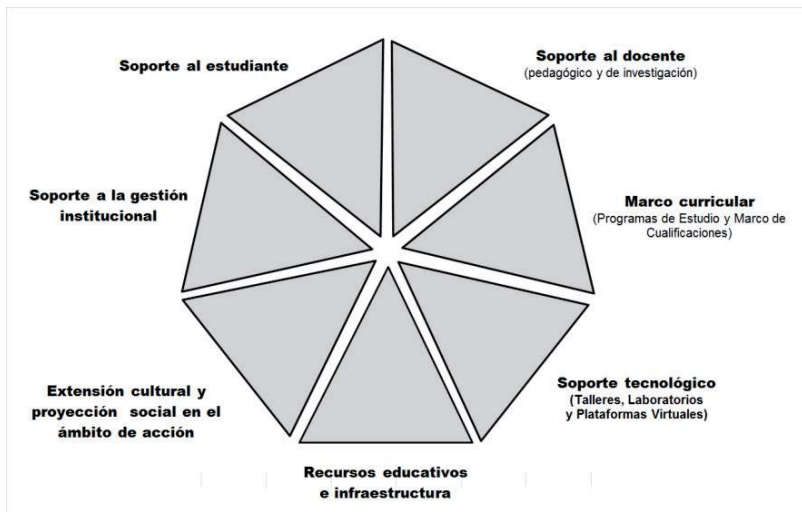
Soporte al estudiante

Soporte al docente
(pedagógico y de investigación)

Soporte a la gestión institucional

Marco curricular
(Programas de Estudio y Marco de Cualificaciones)

Extensión cultural y proyección social en el ámbito de acción

Soporte tecnológico
(Talleres, Laboratorios y Plataformas Virtuales)

Recursos educativos e infraestructura